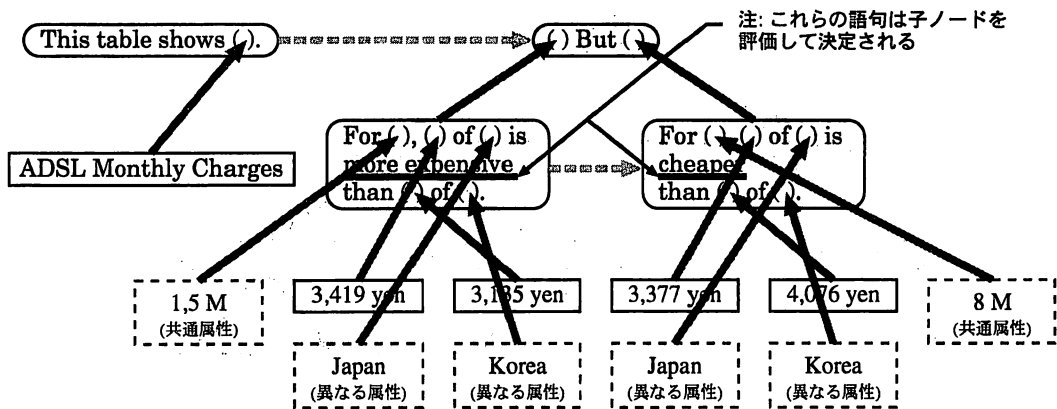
This table shows ( ).

( ) But ( )

注: これらの語句は子ノードを評価して決定される

ADSL Monthly Charges

For ( ), ( ) of ( ) is more expensive than ( ) of ( ).

For ( ), ( ) of ( ) is cheaper than ( ) of ( ).

1,5 M
(共通属性)

3,419 yen

3,135 yen

3,377 yen

4,076 yen

8 M
(共通属性)

Japan
(異なる属性)

Korea
(異なる属性)

Japan
(異なる属性)

Korea
(異なる属性)